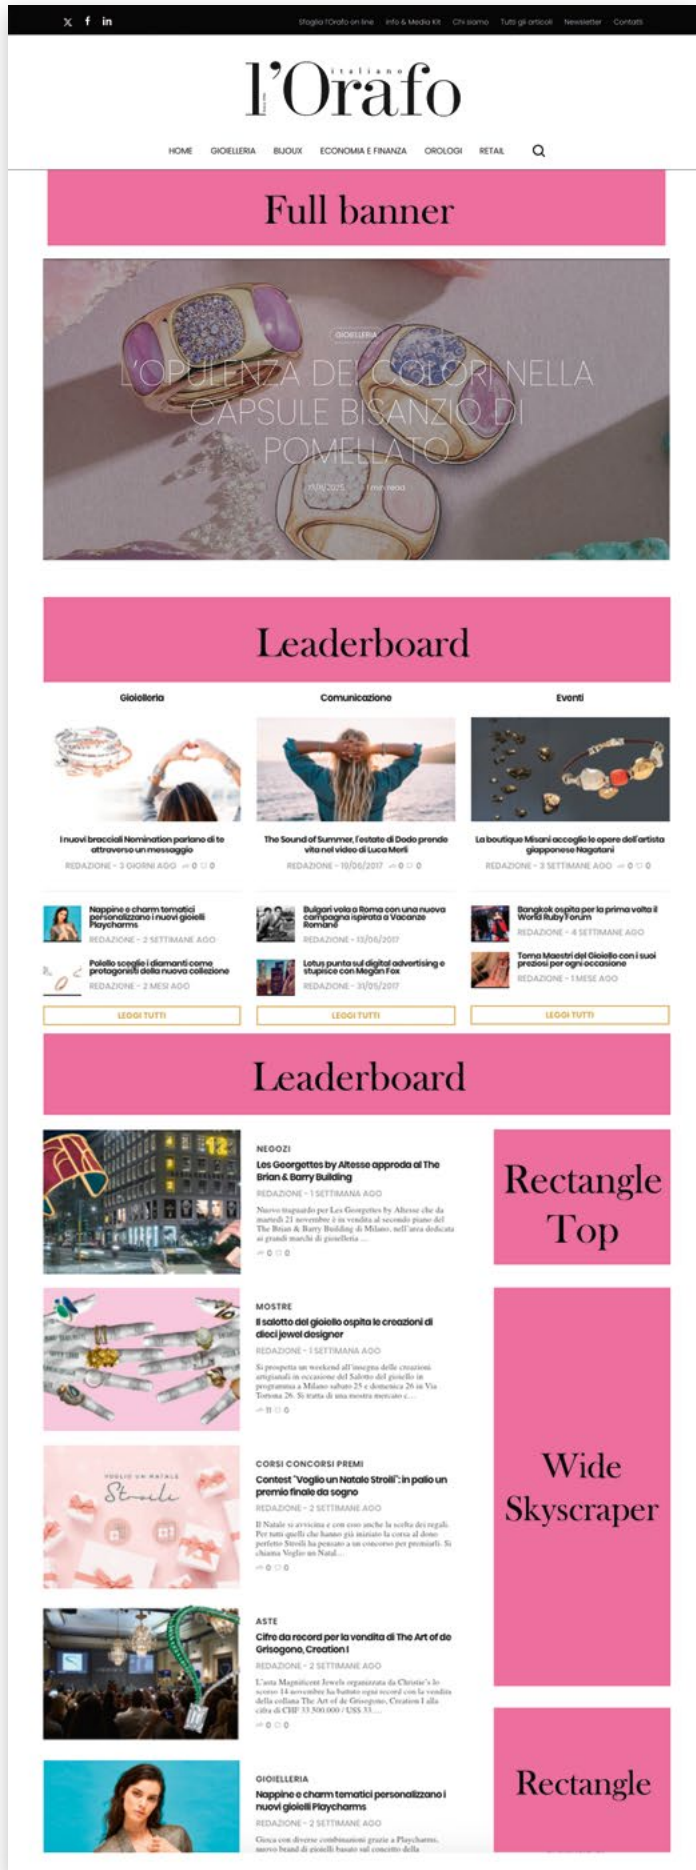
Sfoglia l'Orafo on line Info & Media Kit Chi siamo Tutti gli articoli Newsletter Contatti

l'Orafo italiano

HOME GIOIELLERIA BIJOUX ECONOMIA E FINANZA OROLOGI RETAIL

Full banner

GIOIELLERIA

L'OPULENZA DEI COLORI NELLA CAPSULE BISANZIO DI POMELLATO

1 min read

Leaderboard

Gioielleria

I nuovi bracciali Nomination parlano di te attraverso un messaggio

REDAZIONE - 3 GIORNI AGO 0 0

Nappine e charm tematici personalizzano i nuovi gioielli Playcharms

REDAZIONE - 2 SETTIMANE AGO

Pollello sceglie i diamanti come protagonisti della nuova collezione

REDAZIONE - 2 MESI AGO

LEGGI TUTTI

Comunicazione

The Sound of Summer, l'estate di Dodo prende vita nel video di Luca Merli

REDAZIONE - 19/06/2017 0 0

Bulgari vola a Roma con una nuova campagna ispirata a Vacanze Romane

REDAZIONE - 13/06/2017

Lotus punta sul digital advertising e stupisce con Megan Fox

REDAZIONE - 31/05/2017

LEGGI TUTTI

Eventi

La boutique Misani accoglie le opere dell'artista giapponese Nagatani

REDAZIONE - 3 SETTIMANE AGO 0 0

Bangkok ospita per la prima volta il World Ruby Forum

REDAZIONE - 4 SETTIMANE AGO

Torna Maestri del Gioiello con i suoi preziosi per ogni occasione

REDAZIONE - 1 MESE AGO

LEGGI TUTTI

Leaderboard

NEGOZI

Les Georgettes by Altesse approda al The Brian & Barry Building

REDAZIONE - 1 SETTIMANA AGO

Nuovo traguardo per Les Georgettes by Altesse che da martedì 21 novembre è in vendita al secondo piano del The Brian & Barry Building di Milano, nell'area dedicata ai grandi marchi di gioielleria ...

0 0

MOSTRE

Il salotto del gioiello ospita le creazioni di dieci jewel designer

REDAZIONE - 1 SETTIMANA AGO

Si prospetta un weekend all'insegna delle creazioni artigianali in occasione del Salotto del gioiello in programma a Milano sabato 25 e domenica 26 in Via Tortona 26. Si tratta di una mostra mercato c...

11 0

CORSI CONCORSI PREMI

Contest "Voglio un Natale Stroili": in palio un premio finale da sogno

REDAZIONE - 2 SETTIMANE AGO

Il Natale si avvicina e con esso anche la scelta dei regali. Per tutti quelli che hanno già iniziato la corsa al dono perfetto Stroili ha pensato a un concorso per premiarli. Si chiama Voglio un Natal...

0 0

ASTE

Cifra da record per la vendita di The Art of de Grisogono, Creation I

REDAZIONE - 2 SETTIMANE AGO

L'asta Magnificent Jewels organizzata da Christie's lo scorso 14 novembre ha battuto ogni record con la vendita della collana The Art of de Grisogono, Creation I alla cifra di CHF 33.500.000 / US$ 33....

0 0

GIOIELLERIA

Nappine e charm tematici personalizzano i nuovi gioielli Playcharms

REDAZIONE - 2 SETTIMANE AGO

Gioca con diverse combinazioni grazie a Playcharms, nuovo brand di gioielli basato sul concetto della

Rectangle Top

Wide Skyscraper

Rectangle